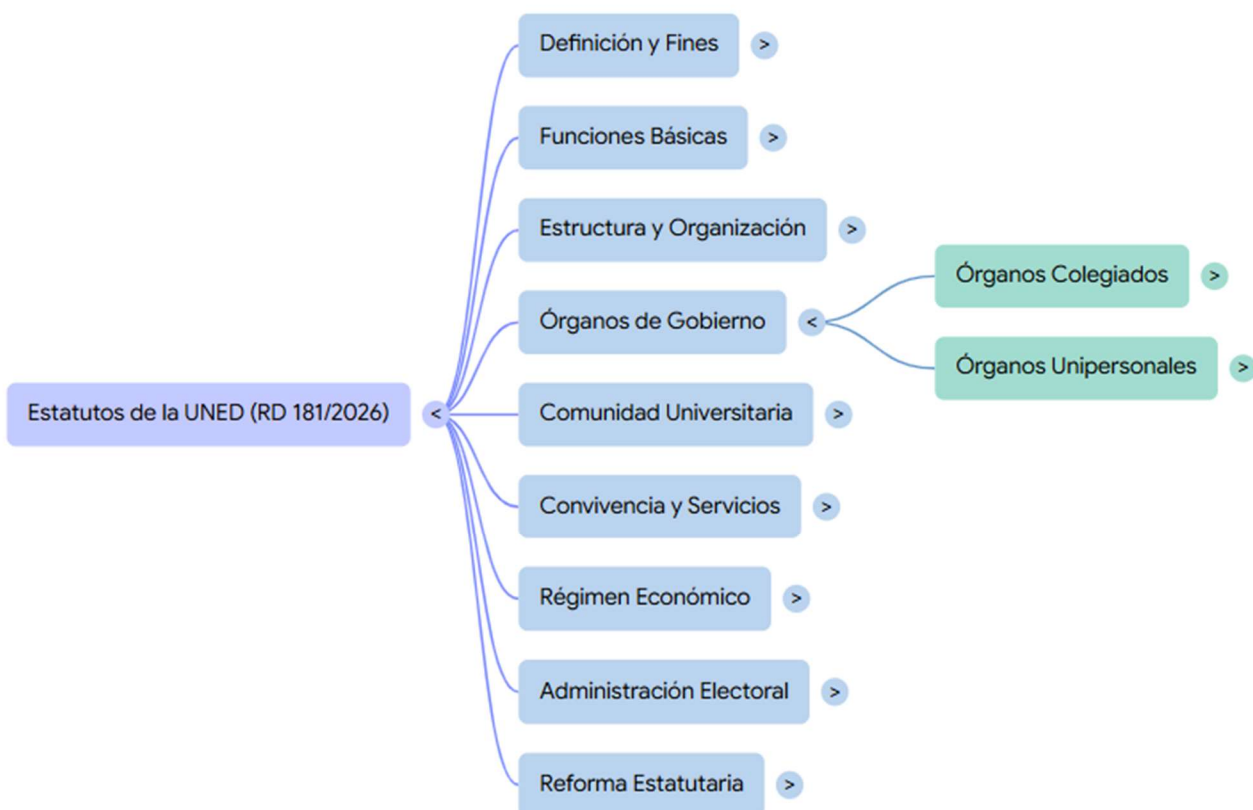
Estatutos de la UNED (RD 181/2026) <

Definición y Fines >

Funciones Básicas >

Estructura y Organización >

Órganos de Gobierno <

Órganos Colegiados >

Órganos Unipersonales >

Comunidad Universitaria >

Convivencia y Servicios >

Régimen Económico >

Administración Electoral >

Reforma Estatutaria >